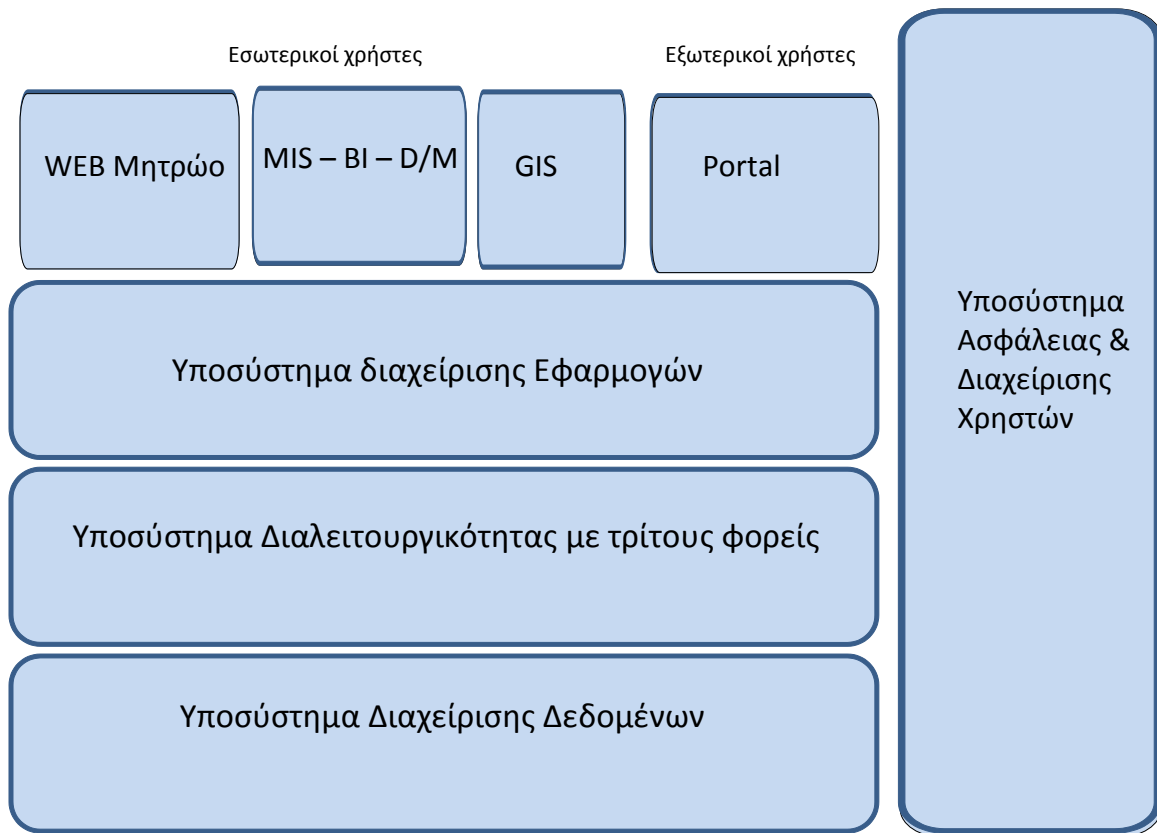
Εσωτερικοί χρήστες

Εξωτερικοί χρήστες

WEB Μητρώο

MIS – BI – D/M

GIS

Portal

Υποσύστημα Ασφάλειας & Διαχείρισης Χρηστών

Υποσύστημα διαχείρισης Εφαρμογών

Υποσύστημα Διαλειτουργικότητας με τρίτους φορείς

Υποσύστημα Διαχείρισης Δεδομένων